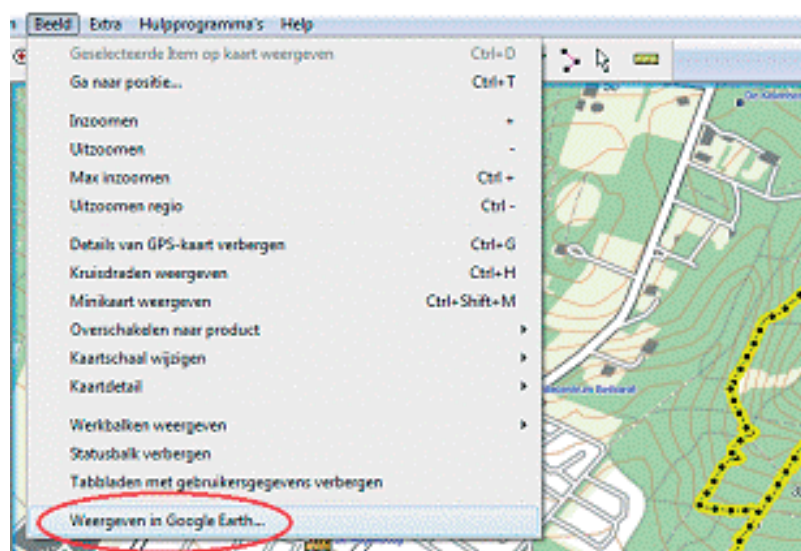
n Beeld Extra Hulpprogramma's Help

Geselecteerde item op kaart weergeven Ctrl+D
Ga naar positie... Ctrl+T

Inzoomen +
Uitzoomen -
Max inzoomen Ctrl +
Uitzoomen regio Ctrl -

Details van GPS-kaart verbergen Ctrl+G
Kruisdraden weergeven Ctrl+H
Minikaart weergeven Ctrl+Shift+M
Overschakelen naar product
Kaartschaal wijzigen
Kaartdetail

Werkbalken weergeven
Statusbalk verbergen
Tabbladen met gebruikersgegevens verbergen

Weergeven in Google Earth...